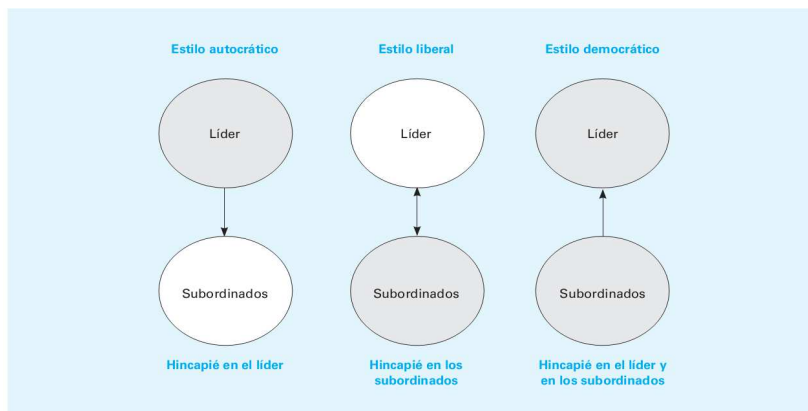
Estilo autocrático

Líder

Subordinados

Hincapié en el líder

Estilo liberal

Líder

Subordinados

Hincapié en los subordinados

Estilo democrático

Líder

Subordinados

Hincapié en el líder y en los subordinados